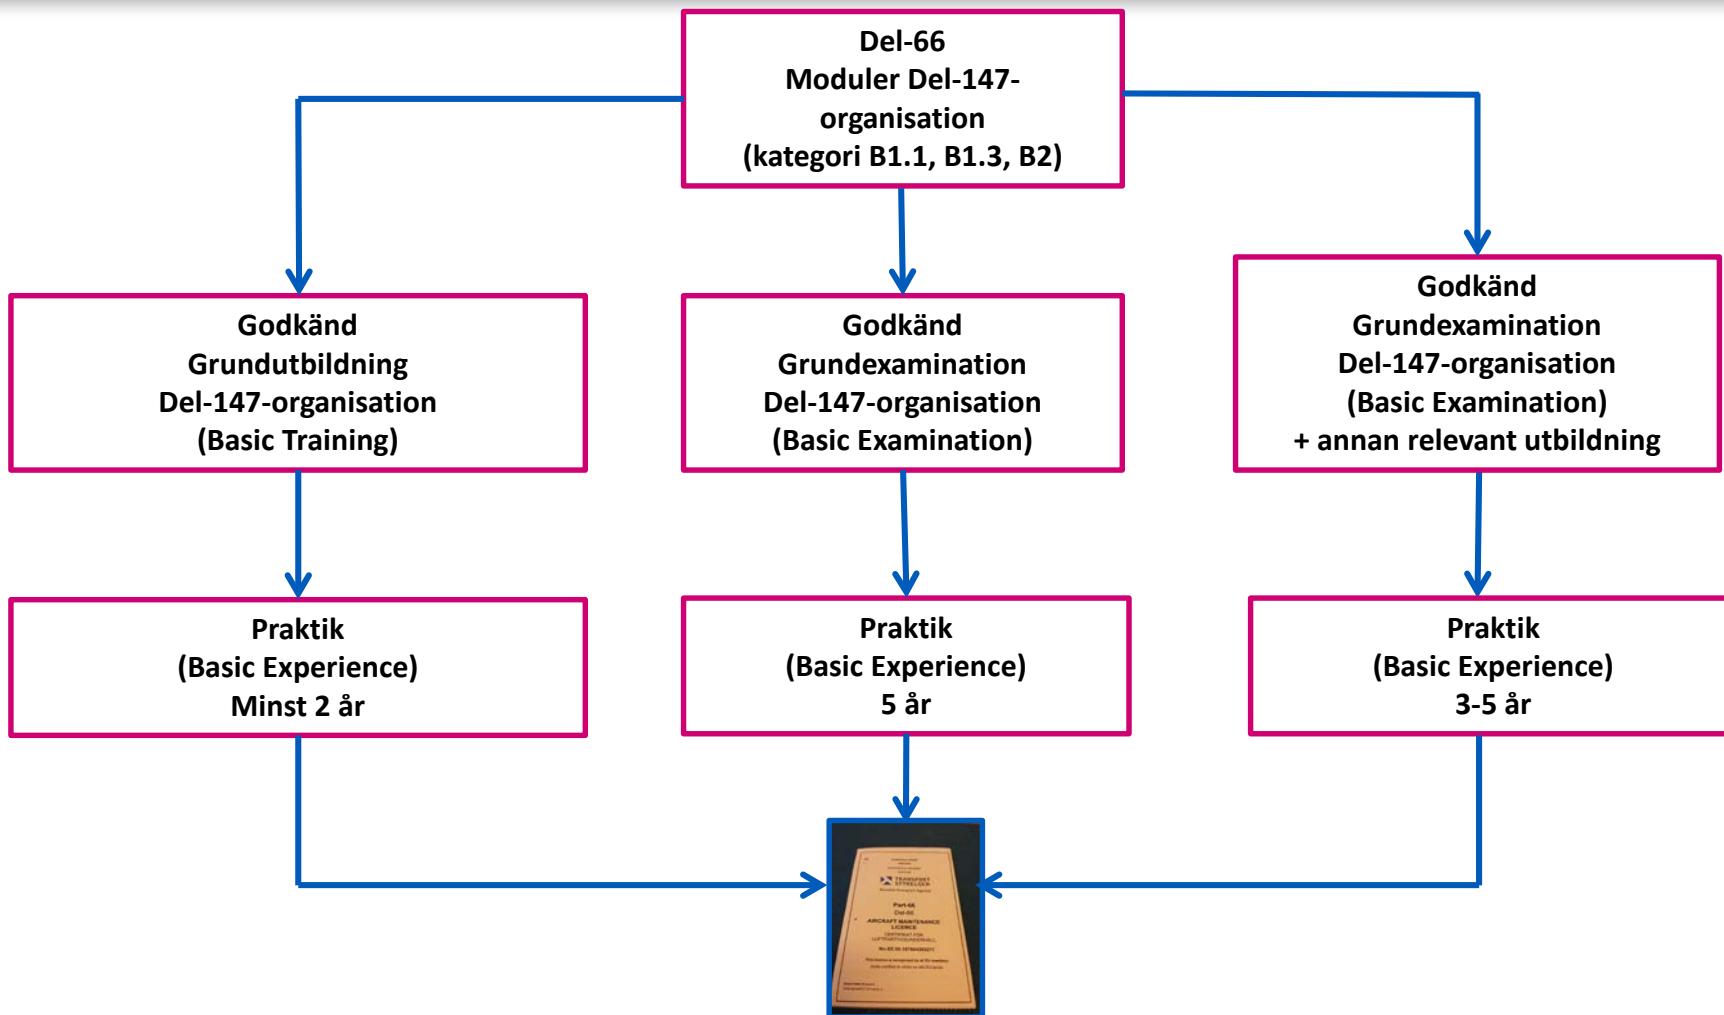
Del-66
Moduler Del-147-organisation
(kategori B1.1, B1.3, B2)

Godkänd
Grundutbildning
Del-147-organisation
(Basic Training)

Godkänd
Grundexamination
Del-147-organisation
(Basic Examination)

Godkänd
Grundexamination
Del-147-organisation
(Basic Examination)
+ annan relevant utbildning

Praktik
(Basic Experience)
Minst 2 år

Praktik
(Basic Experience)
5 år

Praktik
(Basic Experience)
3-5 år

TRANSPORT STYRELSEN
Part-66
Del-66
AIRCRAFT MAINTENANCE LICENCE
CERTIFIKAT FÖR LUFTFARTYGSUNDERHÅLL
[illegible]